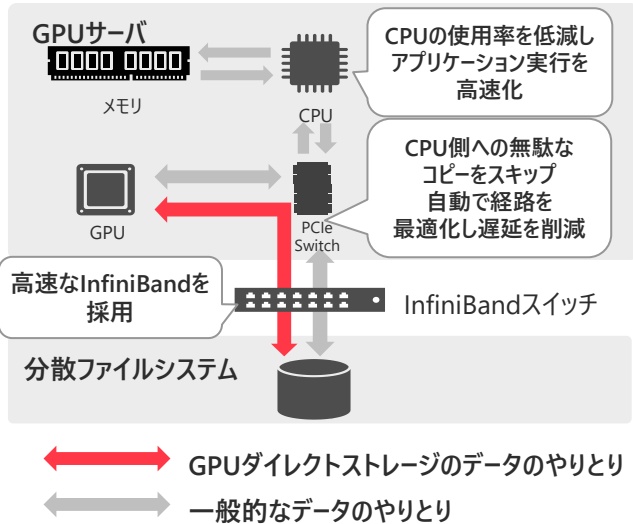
GPUサーバ

メモリ

CPU

CPUの使用率を低減し
アプリケーション実行を
高速化

CPU側への無駄な
コピーをスキップ
自動で経路を
最適化し遅延を削減

GPU

PCIe
Switch

高速なInfiniBandを
採用

InfiniBandスイッチ

分散ファイルシステム

GPUダイレクトストレージのデータのやりとり

一般的なデータのやりとり